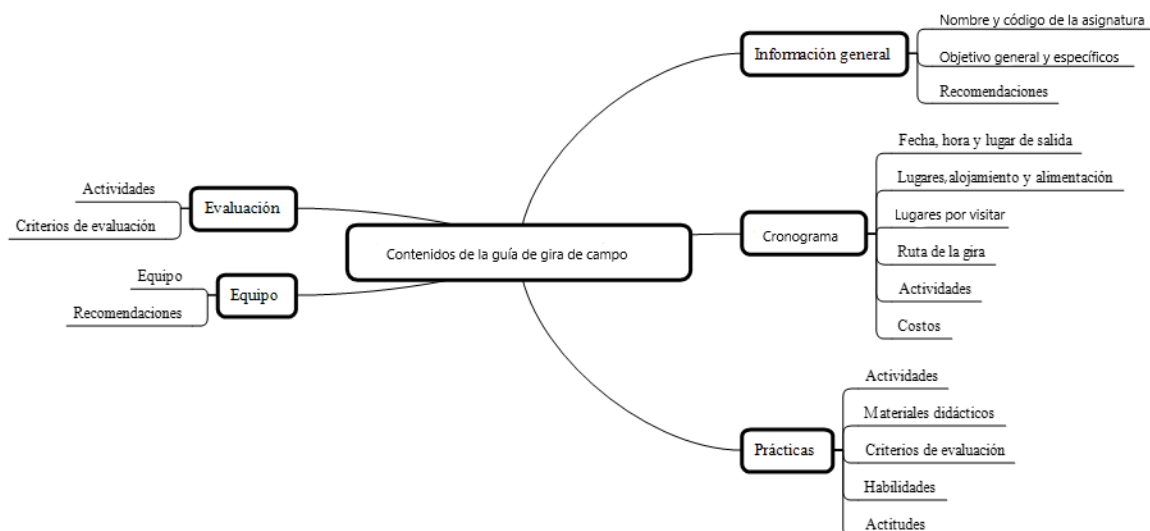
Contenidos de la guía de gira de campo

Información general
Nombre y código de la asignatura
Objetivo general y específicos
Recomendaciones

Cronograma
Fecha, hora y lugar de salida
Lugares, alojamiento y alimentación
Lugares por visitar
Ruta de la gira
Actividades
Costos

Prácticas
Actividades
Materiales didácticos
Criterios de evaluación
Habilidades
Actitudes

Evaluación
Actividades
Criterios de evaluación

Equipo
Equipo
Recomendaciones